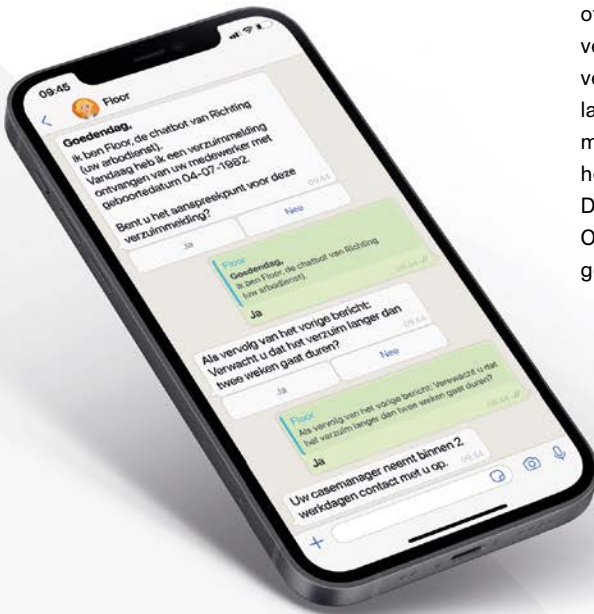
09:45

Floor

Goedendag.
Ik ben Floor, de chatbot van Richting (uw arbodienst).
Vandaag heb ik een verzuimmelding ontvangen van uw medewerker met geboortedatum 04-07-1982.
09:43

Bent u het aanspreekpunt voor deze verzuimmelding?

Ja

Nee

Floor
Goedendag.
Ik ben Floor, de chatbot van Richting (uw arbodienst).

Ja

Als vervolg van het vorige bericht: Verwacht u dat het verzuim langer dan twee weken gaat duren?
09:44

Ja

Nee

Floor
Als vervolg van het vorige bericht: Verwacht u dat het verzuim langer dan twee weken gaat duren?

Ja

Uw casemanager neemt binnen 2 werkdagen contact met u op.
09:44

o
ve
ve
la
m
he
D
O
g